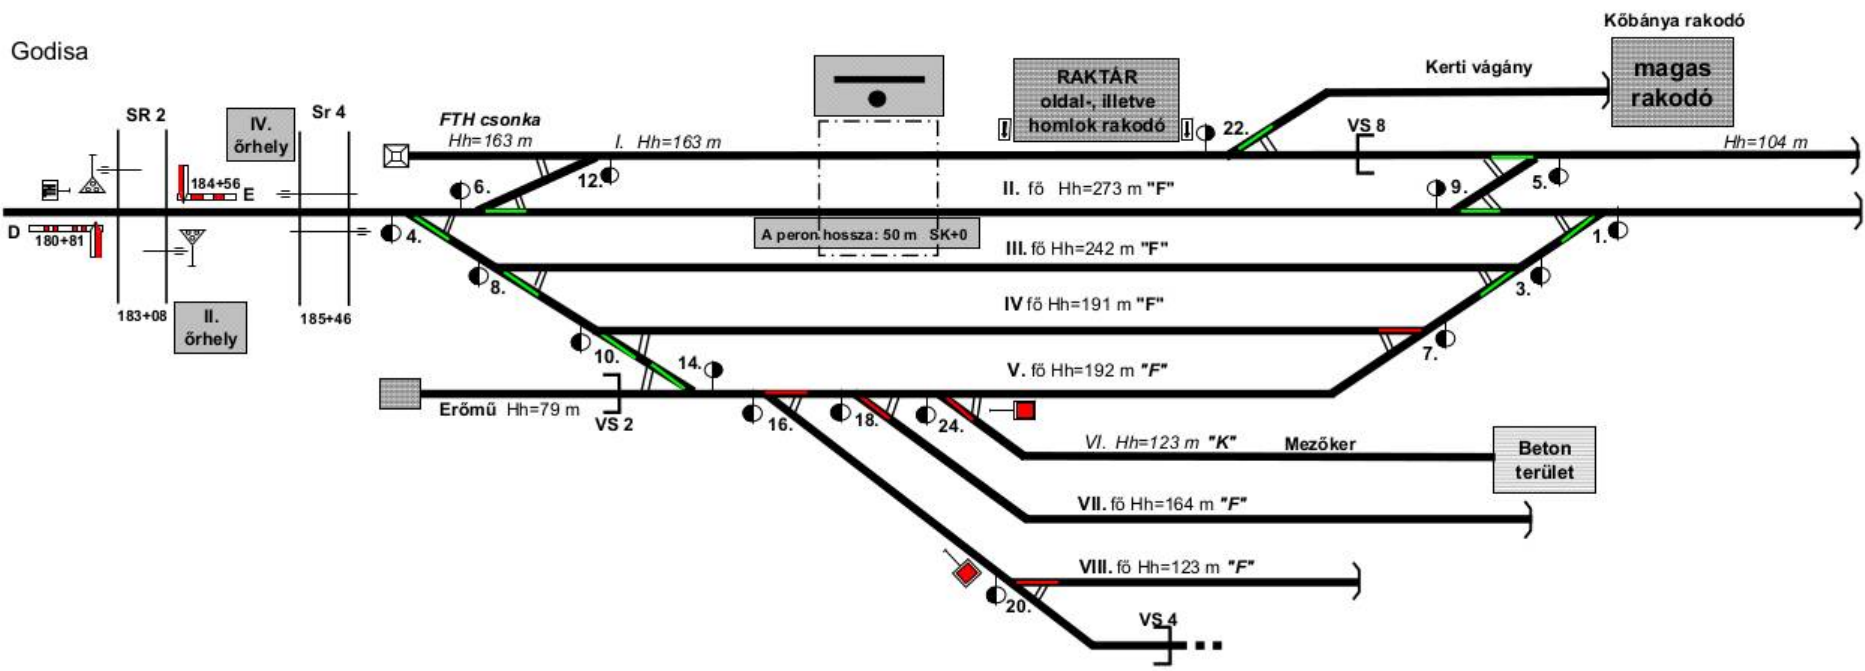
Godisa

Kőbánya rakodó

magas rakodó

Kerti vágány

RAKTÁR oldal-, illetve homlok rakodó

SR 2

IV. őrhely

Sr 4

FTH csonka
Hh=163 m

I. Hh=163 m

22.

VS 8

Hh=104 m

184+56
E

6.

12.

II. fő Hh=273 m "F"

9.

5.

D
180+81

4.

A peron hossza: 50 m SK+0

1.

III. fő Hh=242 m "F"

8.

3.

183+08

II. őrhely

185+46

IV fő Hh=191 m "F"

10.

14.

7.

V. fő Hh=192 m "F"

Erőmű Hh=79 m

VS 2

16.

18.

24.

VI. Hh=123 m "K"

Mezőker

Beton terület

VII. fő Hh=164 m "F"

VIII. fő Hh=123 m "F"

20.

VS 4